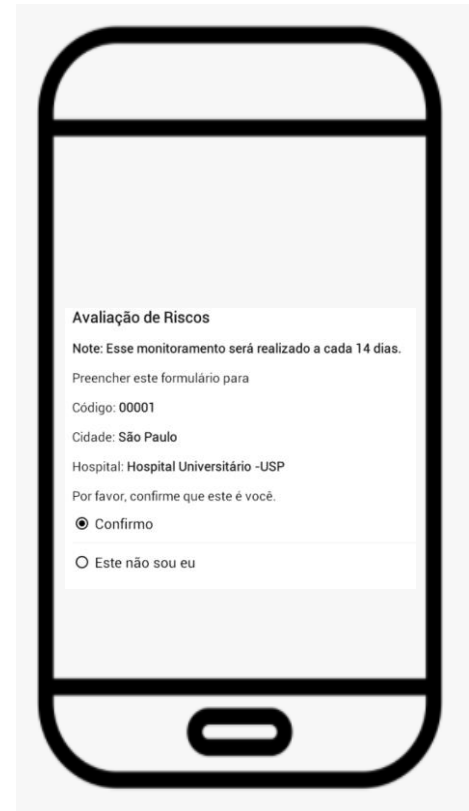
Avaliação de Riscos

Note: Esse monitoramento será realizado a cada 14 dias.

Preencher este formulário para

Código: 00001

Cidade: São Paulo

Hospital: Hospital Universitário -USP

Por favor, confirme que este é você.

Confirmo

Este não sou eu